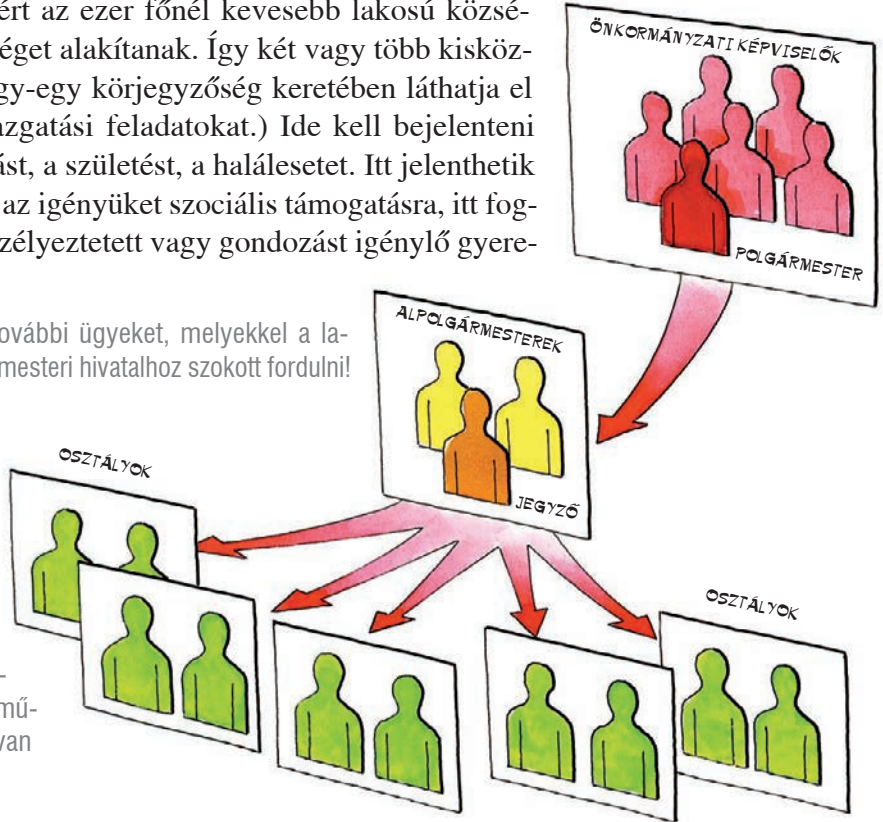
ért az ezer főnél kevesebb lakosú községéget alakítanak. Így két vagy több kisközgy-egy körjegyzőség keretében láthatja el azgatási feladatokat.) Ide kell bejelenteni ást, a születést, a halálesetet. Itt jelenthetik az igényüket szociális támogatásra, itt fogzélyeztetett vagy gondozást igénylő gyere-

ovábbi ügyeket, melyekkel a lamesteri hivatalhoz szokott fordulni!

-
mű-
van

ÖNKORMÁNYZATI KÉPVISELŐK

POLGÁRMESTER

ALPOLGÁRMESTEREK

JEGYZŐ

OSZTÁLYOK

OSZTÁLYOK